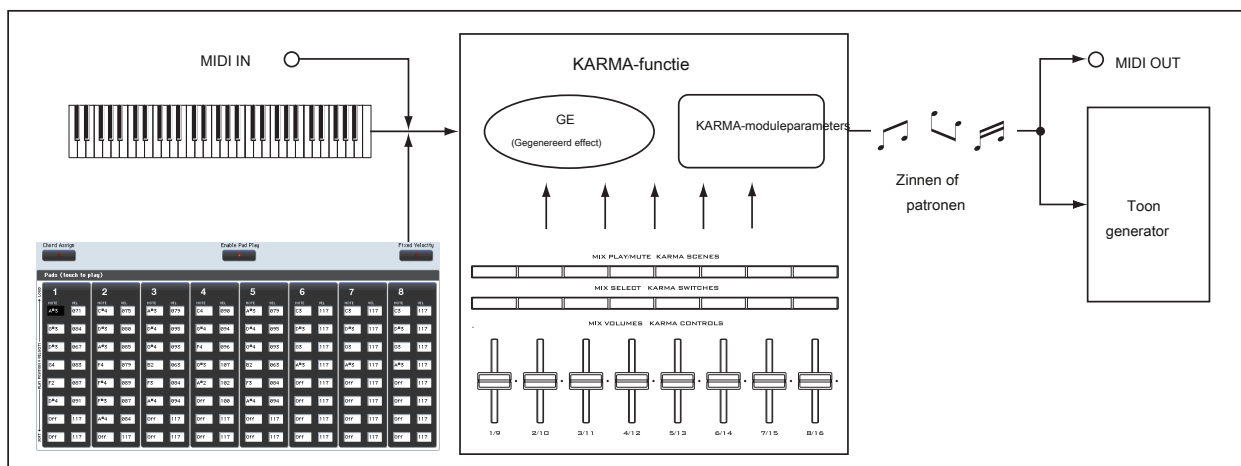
MIDI IN

KARMA-functie

GE
(Gegenereerd effect)

KARMA-moduleparameters

MIDI OUT

Zinnen of patronen

Toon generator

Chord Assign
Enable Pad Play
Fixed Velocity

Pads (touch to play)

1
2
3
4
5
6
7
8

MIX PLAY/MUTE KARMA SCENES

MIX SELECT KARMA SWITCHES

MIX VOLUMES KARMA CONTROLS

1/9
2/10
3/11
4/12
5/13
6/14
7/15
8/16